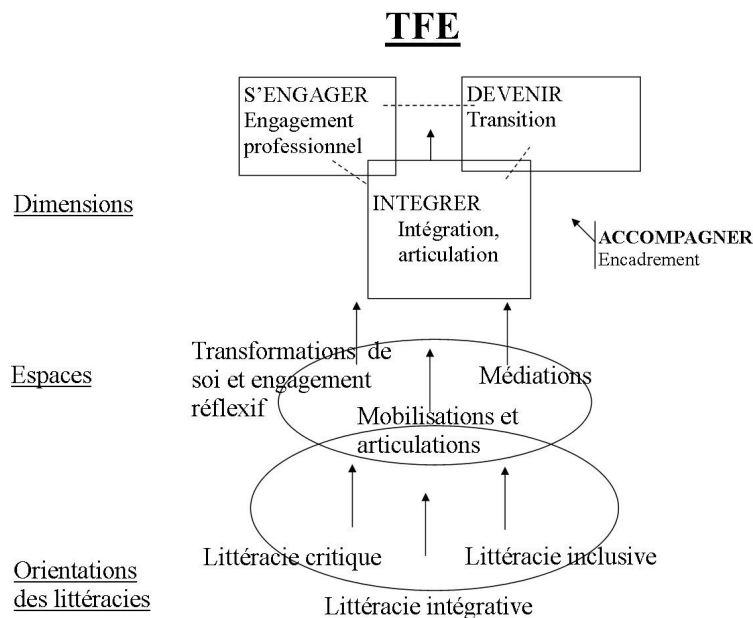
TFE

S'ENGAGER
Engagement professionnel

DEVENIR
Transition

Dimensions

INTEGRER
Intégration, articulation

ACCOMPAGNER
Encadrement

Espaces

Transformations de soi et engagement réflexif

Médiations

Mobilisations et articulations

Orientations des littéracies

Littéracie critique

Littéracie inclusive

Littéracie intégrative